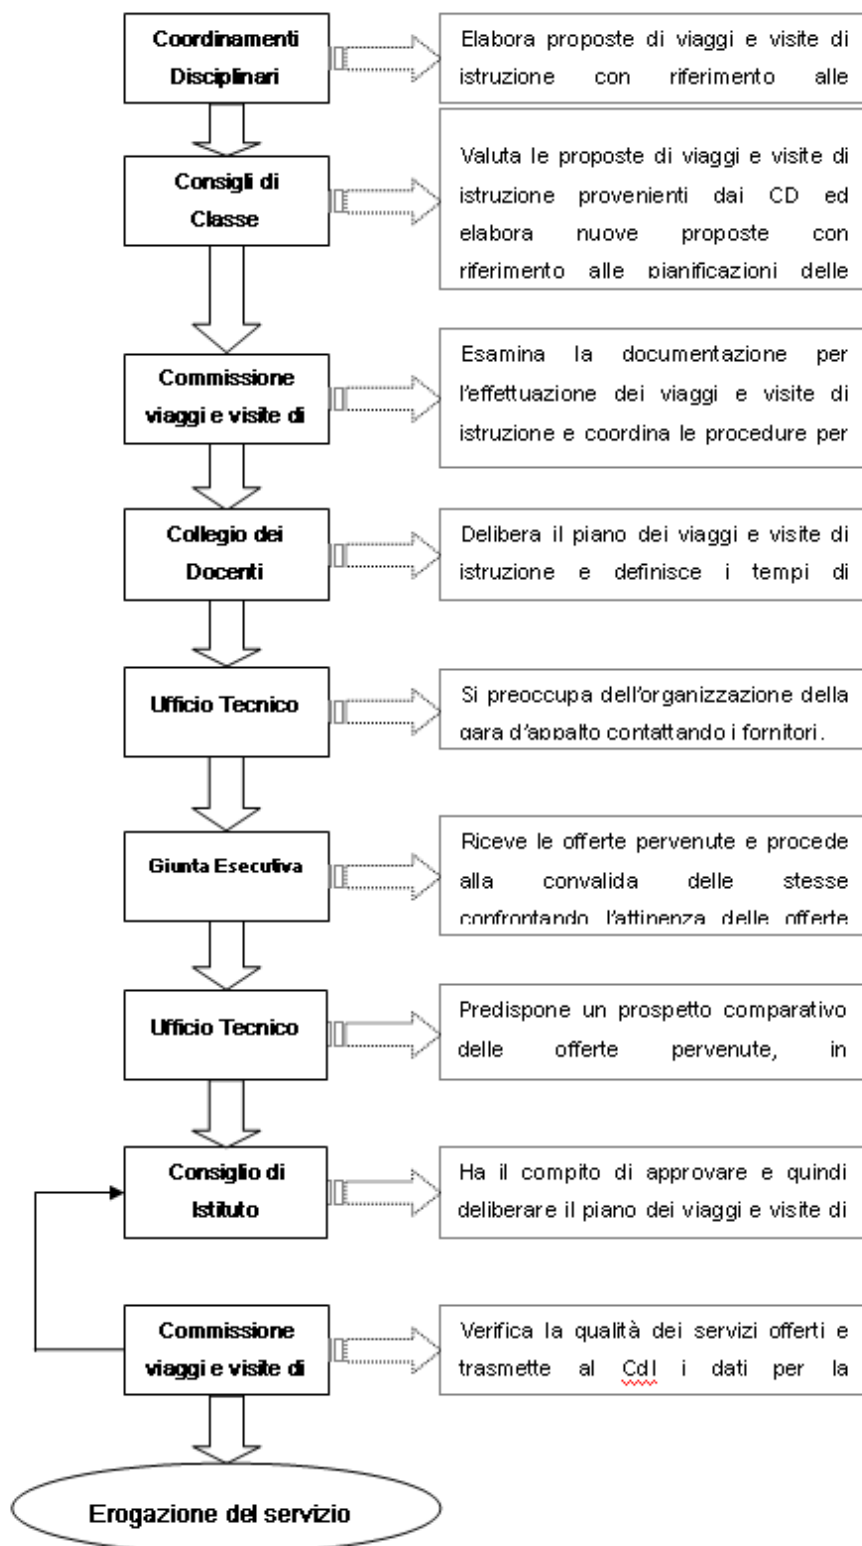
Coordinamenti Disciplinari

Elabora proposte di viaggi e visite di istruzione con riferimento alle

Consigli di Classe

Valuta le proposte di viaggi e visite di istruzione provenienti dai CD ed elabora nuove proposte con riferimento alle pianificazioni delle

Commissione viaggi e visite di

Esamina la documentazione per l'effettuazione dei viaggi e visite di istruzione e coordina le procedure per

Collegio dei Docenti

Delibera il piano dei viaggi e visite di istruzione e definisce i tempi di

Ufficio Tecnico

Si preoccupa dell'organizzazione della gara d'appalto contattando i fornitori.

Giunta Esecutiva

Riceve le offerte pervenute e procede alla convalida delle stesse confrontando l'attinenza delle offerte

Ufficio Tecnico

Predispone un prospetto comparativo delle offerte pervenute, in

Consiglio di Istituto

Ha il compito di approvare e quindi deliberare il piano dei viaggi e visite di

Commissione viaggi e visite di

Verifica la qualità dei servizi offerti e trasmette al CdI i dati per la

Erogazione del servizio